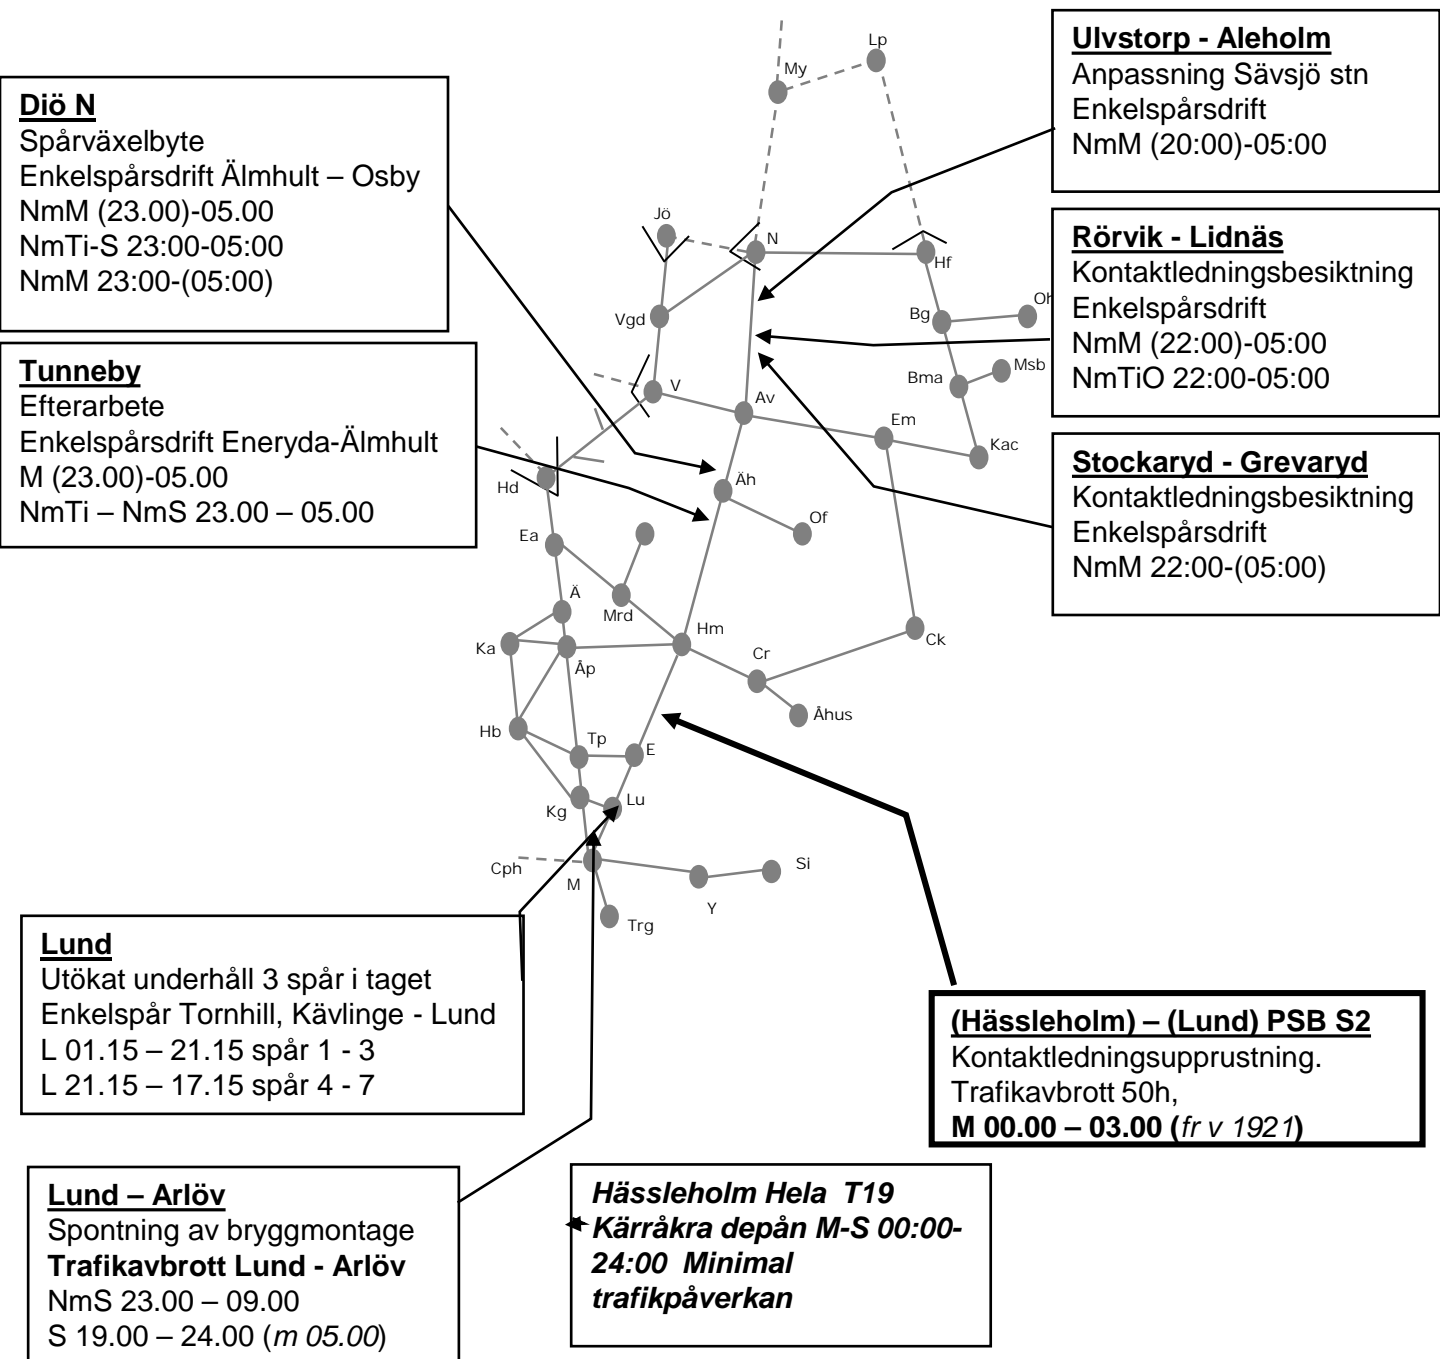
Diö N
Spårväxelbyte
Enkelspårsdrift Älmhult – Osby
NmM (23.00)-05.00
NmTi-S 23:00-05:00
NmM 23:00-(05:00)

Tunneby
Efterarbete
Enkelspårsdrift Eneryda-Älmhult
M (23.00)-05.00
NmTi – NmS 23.00 – 05.00

Ulvstorp - Aleholm
Anpassning Sävsjö stn
Enkelspårsdrift
NmM (20:00)-05:00

Rörvik - Lidnäs
Kontaktledningsbesiktning
Enkelspårsdrift
NmM (22:00)-05:00
NmTiO 22:00-05:00

Stockaryd - Grevaryd
Kontaktledningsbesiktning
Enkelspårsdrift
NmM 22:00-(05:00)

My Lp Jö N Hf Vgd Bg Oh V Av Bma Msb Hd Em Kac Äh Of Ea Ä Mrd Hm Ck Ka Åp Cr Åhus Hb Tp E Kg Lu Cph M Si Y Trg

Lund
Utökat underhåll 3 spår i taget
Enkelspår Tornhill, Kävlinge - Lund
L 01.15 – 21.15 spår 1 - 3
L 21.15 – 17.15 spår 4 - 7

(Hässleholm) – (Lund) PSB S2
Kontaktledningsupprustning.
Trafikavbrott 50h,
M 00.00 – 03.00 (fr v 1921)

Lund – Arlöv
Spontning av bryggmontage
Trafikavbrott Lund - Arlöv
NmS 23.00 – 09.00
S 19.00 – 24.00 (m 05.00)

Hässleholm Hela T19
Kärråkra depån M-S 00:00-24:00 Minimal trafikpåverkan